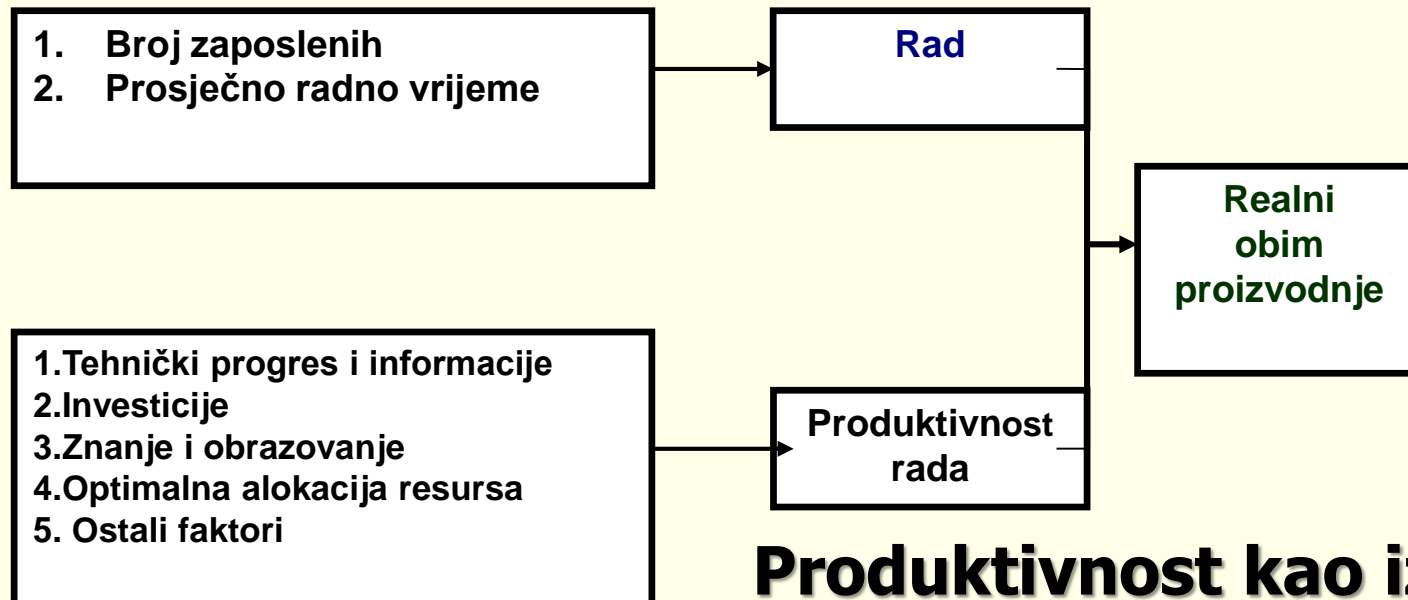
1. Broj zaposlenih
2. Prosječno radno vrijeme

Rad

Realni obim proizvodnje

1.Tehnički progres i informacije
2.Investicije
3.Znanje i obrazovanje
4.Optimalna alokacija resursa
5. Ostali faktori

Produktivnost rada

Produktivnost kao i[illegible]